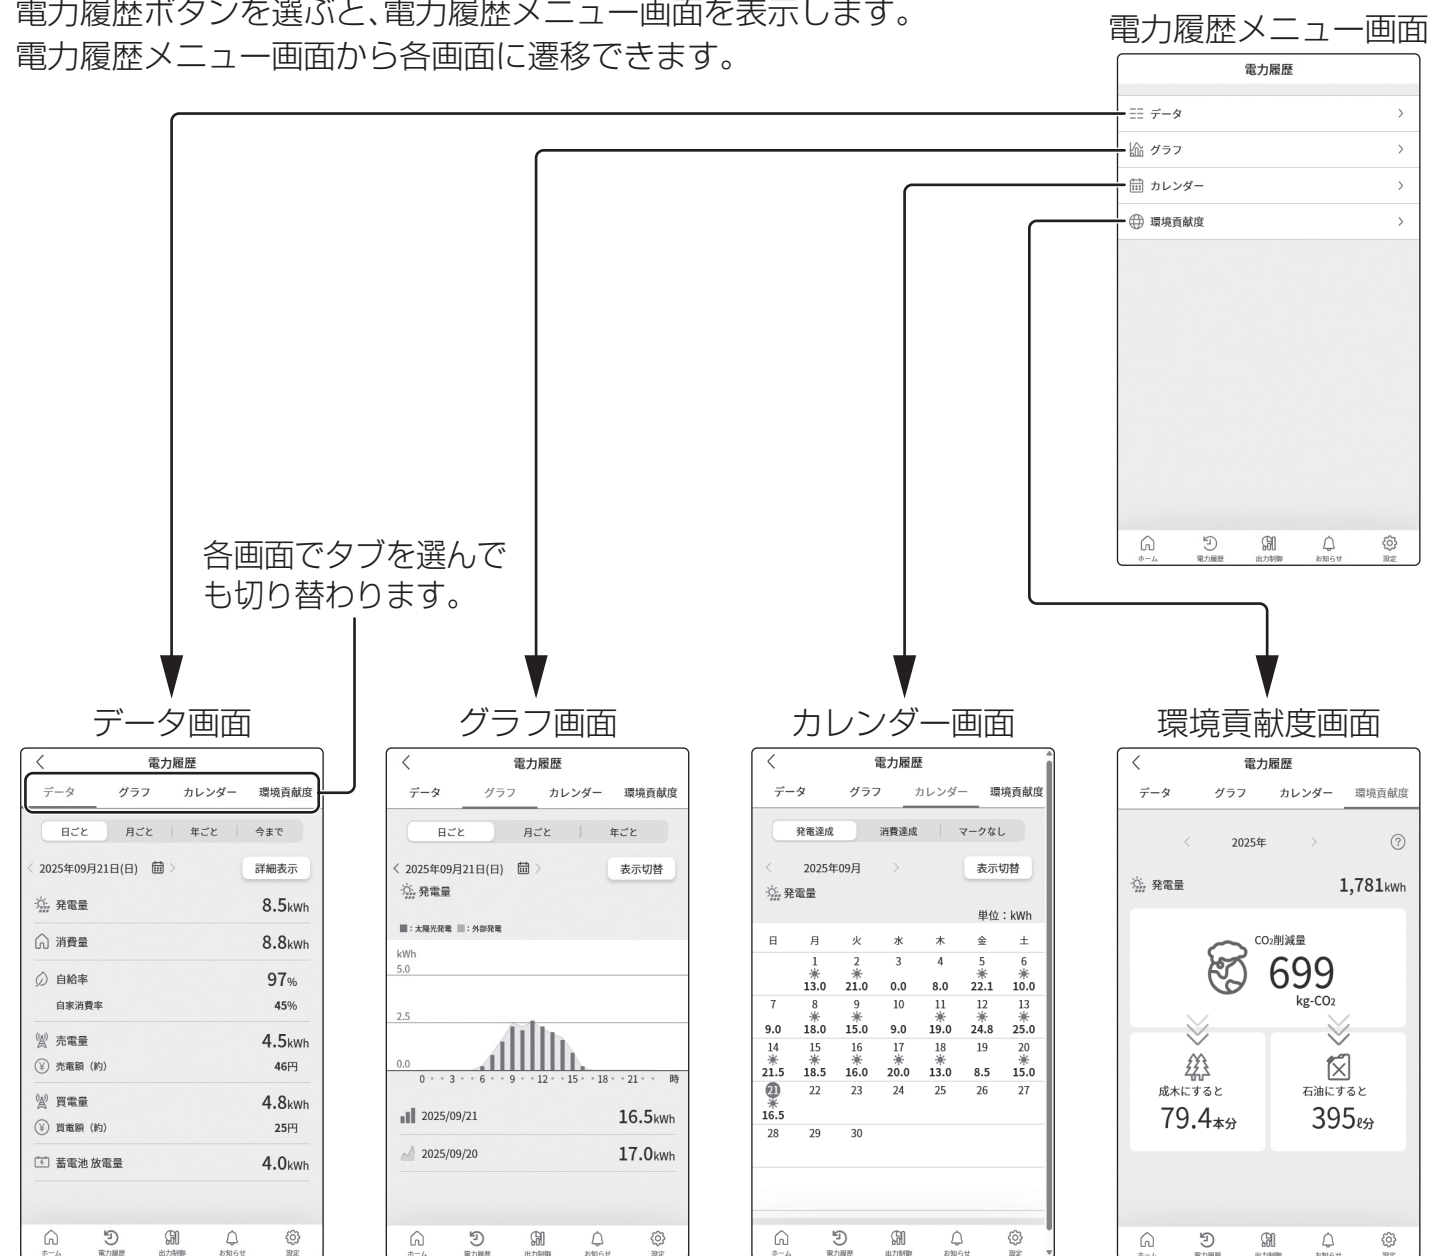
電力履歴ボタンを選ぶと、電力履歴メニュー画面を表示します。
電力履歴メニュー画面から各画面に遷移できます。

電力履歴メニュー画面

電力履歴
データ >
グラフ >
カレンダー >
環境貢献度 >

ホーム 電力履歴 出力制御 お知らせ 設定

各画面でタブを選んでも切り替わります。

データ画面

電力履歴
データ グラフ カレンダー 環境貢献度
日ごと 月ごと 年ごと 今まで
< 2025年09月21日(日) > 詳細表示
発電量 8.5kWh
消費量 8.8kWh
自給率 97%
自家消費率 45%
売電量 4.5kWh
売電額（約） 46円
買電量 4.8kWh
買電額（約） 25円
蓄電池 放電量 4.0kWh
ホーム 電力履歴 出力制御 お知らせ 設定

グラフ画面

電力履歴
データ グラフ カレンダー 環境貢献度
日ごと 月ごと 年ごと
< 2025年09月21日(日) > 表示切替
発電量
■：太陽光発電 ■：外部発電
kWh
5.0
2.5
0.0
0 3 6 9 12 15 18 21 時
2025/09/21 16.5kWh
2025/09/20 17.0kWh
ホーム 電力履歴 出力制御 お知らせ 設定

カレンダー画面

電力履歴
データ グラフ カレンダー 環境貢献度
発電達成 消費達成 マークなし
< 2025年09月 > 表示切替
発電量
単位：kWh

| 日 | 月 | 火 | 水 | 木 | 金 | 土 |
|---|---|---|---|---|---|---|
| | 1 13.0 | 2 21.0 | 3 0.0 | 4 8.0 | 5 22.1 | 6 10.0 |
| 7 9.0 | 8 18.0 | 9 15.0 | 10 9.0 | 11 19.0 | 12 24.8 | 13 25.0 |
| 14 21.5 | 15 18.5 | 16 16.0 | 17 20.0 | 18 13.0 | 19 8.5 | 20 15.0 |
| 21 16.5 | 22 | 23 | 24 | 25 | 26 | 27 |
| 28 | 29 | 30 | | | | |

ホーム 電力履歴 出力制御 お知らせ 設定

環境貢献度画面

電力履歴
データ グラフ カレンダー 環境貢献度
< 2025年 >
発電量 1,781kWh
CO₂削減量
699
kg-CO₂
成木にすると
79.4本分
石油にすると
395ℓ分
ホーム 電力履歴 出力制御 お知らせ 設定